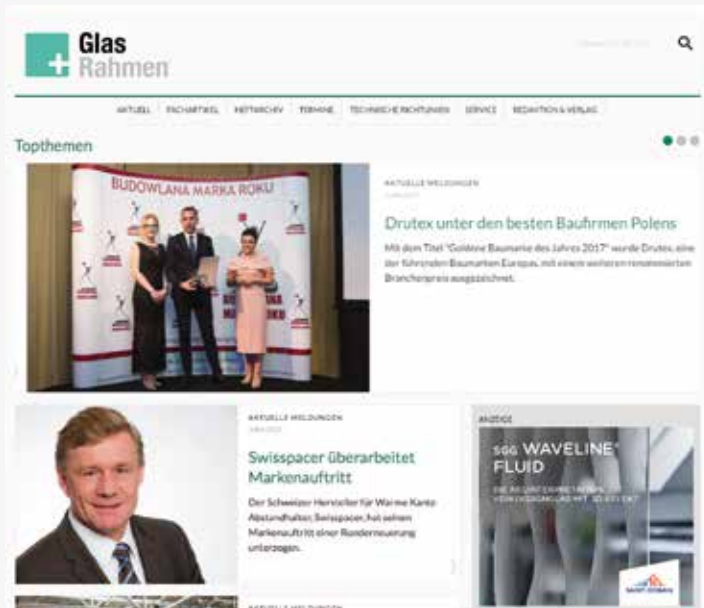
Glas Rahmen

AKTUELL FACHARTIKEL HEFTARCHIV TERMINE TECHNISCHE RICHTLINIEN SERVICE REDAKTION & VERLAG

Topthemen

BUDOWLANA MARKA ROKU

AKTUELLE MELDUNGEN

Drutex unter den besten Baufirmen Polens

Mit dem Titel "Goldene Baumarke des Jahres 2017" wurde Drutex, eine der führenden Baumarken Europas, mit einem weiteren renommierten Branchenpreis ausgezeichnet.

AKTUELLE MELDUNGEN

Swisspacer überarbeitet Markenauftritt

Der Schweizer Hersteller für Warme Kante Abstandhalter, Swisspacer, hat seinen Markenauftritt einer Runderneuerung unterzogen.

ANZEIGE

SGG WAVELINE® FLUID

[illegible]

AKTUELLE MELDUNGEN